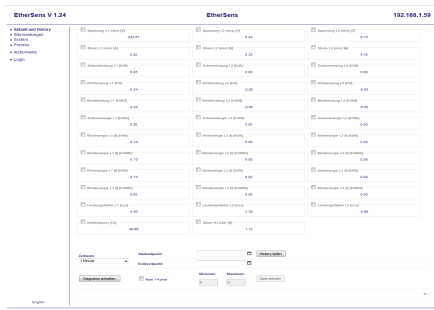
EtherSens V 1.24

EtherSens

192.168.1.59

Aktuell und History
Warnmeldungen
System
Prozess
Stellenzeits
Login

| | | |
|---|---|---|
| Spannung L1 (mom) [V] 232.77 | Spannung L2 (mom) [V] 6.44 | Spannung L3 (mom) [V] 0.18 |
| Strom L1 (mom) [A] 0.26 | Strom L2 (mom) [A] 0.28 | Strom L3 (mom) [A] 0.40 |
| Scheinleistung L1 [kVA] 0.45 | Scheinleistung L2 [kVA] 0.00 | Scheinleistung L3 [kVA] 0.00 |
| Wirkleistung L1 [kW] -0.04 | Wirkleistung L2 [kW] 0.00 | Wirkleistung L3 [kW] 0.00 |
| Blindleistung L1 [kVAR] -0.44 | Blindleistung L2 [kVAR] 0.00 | Blindleistung L3 [kVAR] 0.00 |
| Scheinenergie L1 [kVAh] 0.36 | Scheinenergie L2 [kVAh] 0.00 | Scheinenergie L3 [kVAh] 0.00 |
| Wirkenergie L1 [kWh] -0.14 | Wirkenergie L2 [kWh] 0.00 | Wirkenergie L3 [kWh] 0.00 |
| Wirkenergie L1 [kWh] 0.10 | Wirkenergie L2 [kWh] 0.00 | Wirkenergie L3 [kWh] 0.00 |
| Wirkenergie L1 [kWh] -0.14 | Wirkenergie L2 [kWh] 0.00 | Wirkenergie L3 [kWh] 0.00 |
| Blindenergie L1 [kVARh] 0.00 | Blindenergie L2 [kVARh] 0.00 | Blindenergie L3 [kVARh] 0.00 |
| Leistungsfaktor L1 [cos] -0.10 | Leistungsfaktor L2 [cos] -1.00 | Leistungsfaktor L3 [cos] 0.00 |
| Netzfrequenz [Hz] 49.99 | Strom N-Leiter [A] 1.13 | |

Zeitraum
1 Minute
Startzeitpunkt
Endzeitpunkt
Heute | laden
Diagramm anhalten
feste Y-Achse
Minimum
Maximum
0
0
übernehmen

English